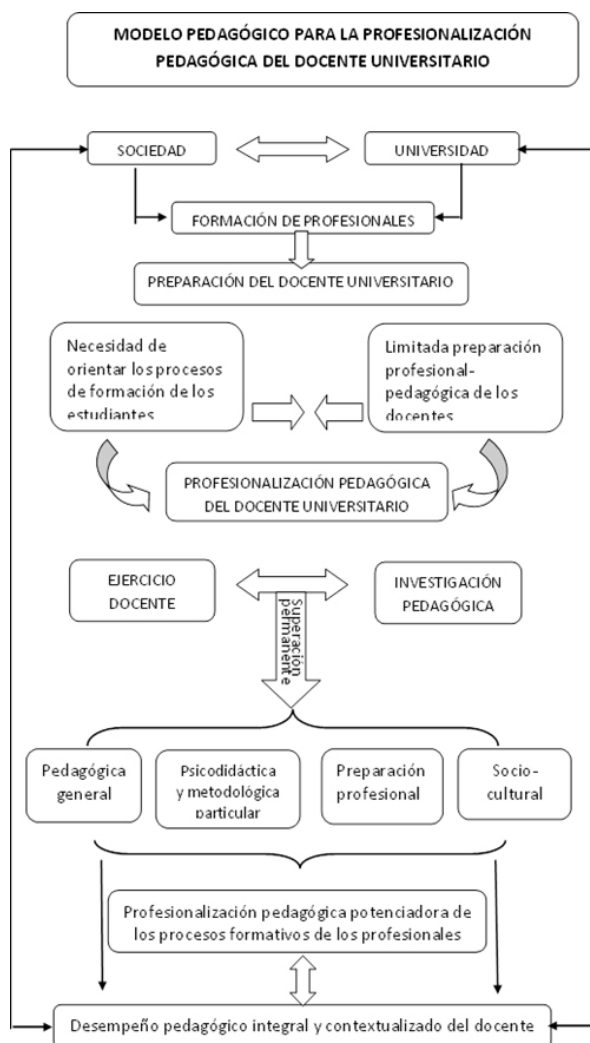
MODELO PEDAGÓGICO PARA LA PROFESIONALIZACIÓN PEDAGÓGICA DEL DOCENTE UNIVERSITARIO

SOCIEDAD

UNIVERSIDAD

FORMACIÓN DE PROFESIONALES

PREPARACIÓN DEL DOCENTE UNIVERSITARIO

Necesidad de orientar los procesos de formación de los estudiantes

Limitada preparación profesional-pedagógica de los docentes

PROFESIONALIZACIÓN PEDAGÓGICA DEL DOCENTE UNIVERSITARIO

EJERCICIO DOCENTE

Superación permanente

INVESTIGACIÓN PEDAGÓGICA

Pedagógica general

Psicodidáctica y metodológica particular

Preparación profesional

Socio-cultural

Profesionalización pedagógica potenciadora de los procesos formativos de los profesionales

Desempeño pedagógico integral y contextualizado del docente